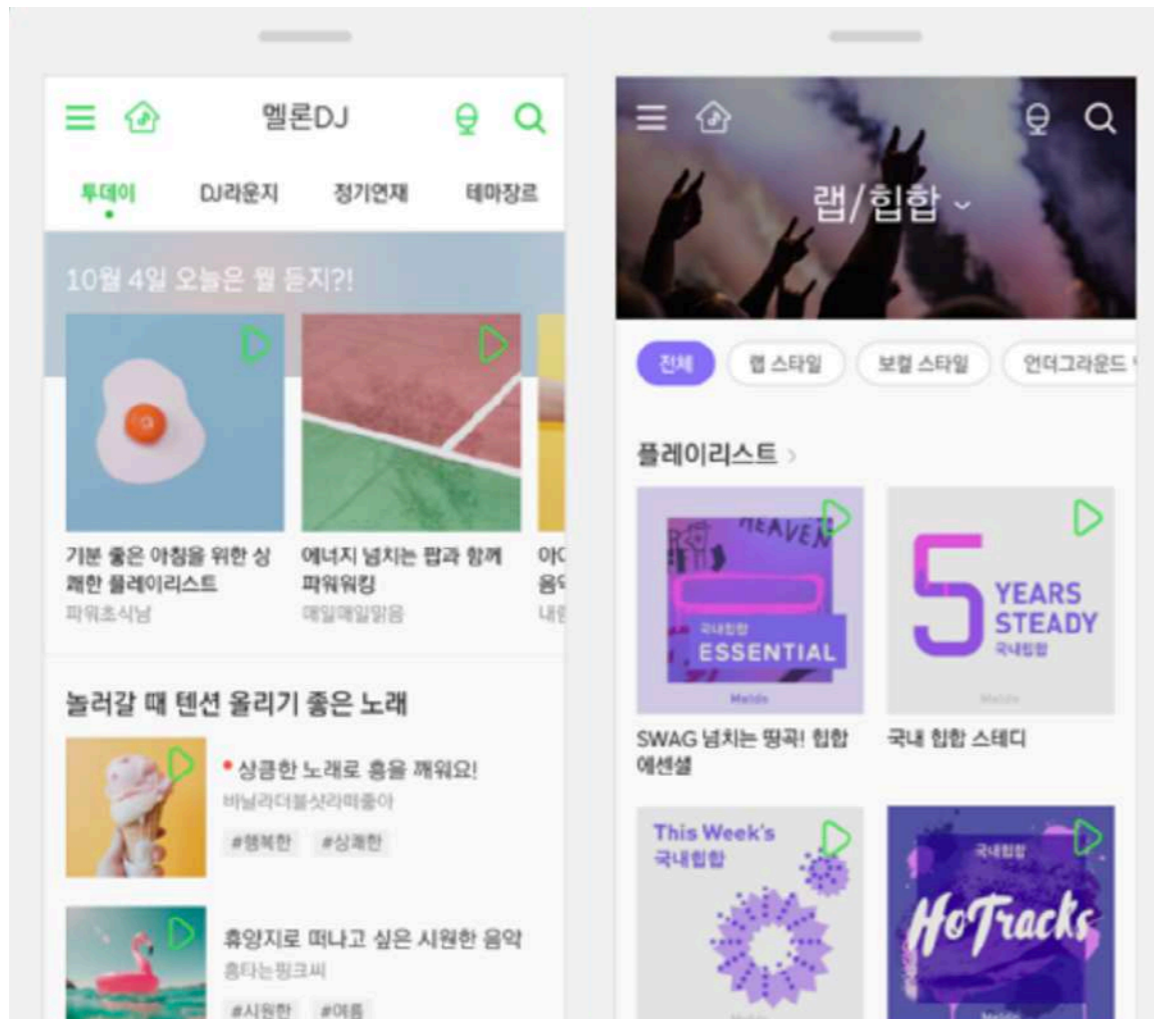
멜론DJ

투데이 DJ라운지 정기연재 테마장르

10월 4일 오늘은 뭘 듣지?!

기분 좋은 아침을 위한 상쾌한 플레이리스트
파워초식남

에너지 넘치는 팝과 함께 파워워킹
매일매일맑음

아이
음약
내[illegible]

놀러갈 때 텐션 올리기 좋은 노래

상큼한 노래로 흥을 깨워요!
바닐라더블샷라떼좋아
#행복한 #상쾌한

휴양지로 떠나고 싶은 시원한 음악
흥타는핑크씨
#시원한 #여름

랩/힙합

전체 랩 스타일 보컬 스타일 언더그라운드

플레이리스트 >

HEAVEN
국내힙합
ESSENTIAL
Melon

SWAG 넘치는 띵곡! 힙합 에센셜

5 YEARS STEADY
국내힙합
Melon

국내 힙합 스테디

This Week's
국내힙합

국내힙합
HoTracks